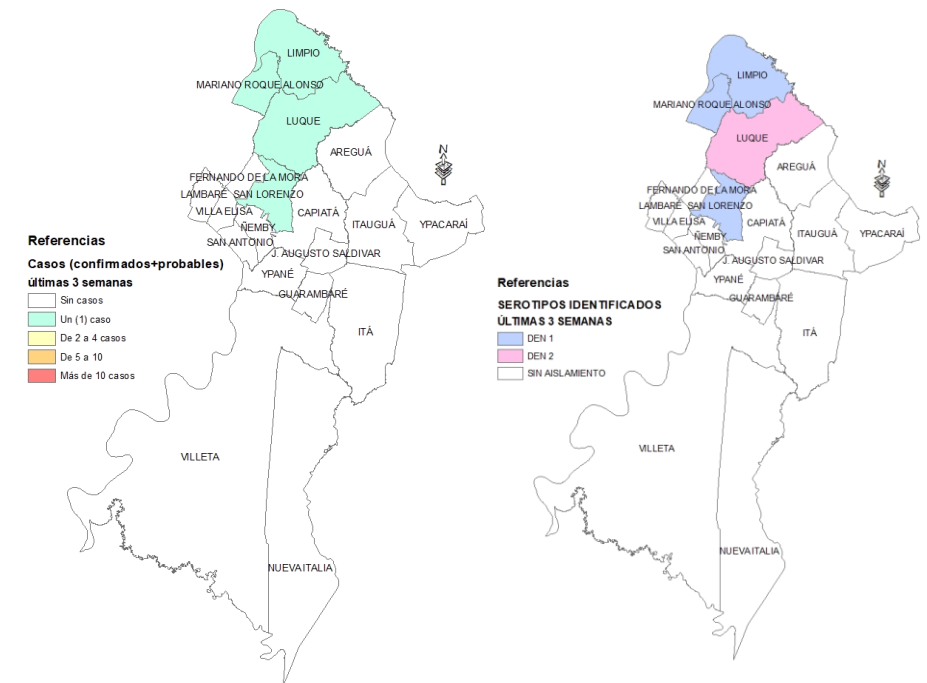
LIMPIO
MARIANO ROQUE ALONSO
LUQUE
AREGUÁ
N
FERNANDO DE LA MORA
LAMBARÉ SAN LORENZO
VILLA ELISA
CAPIATÁ
ITAUGUÁ
YPACARAÍ
ÑEMBY
SAN ANTONIO
J. AUGUSTO SALDIVAR
YPANÉ
GUARAMBARÉ
ITÁ
VILLETA
NUEVA ITALIA

Referencias
Casos (confirmados+probables)
últimas 3 semanas
Sin casos
Un (1) caso
De 2 a 4 casos
De 5 a 10
Más de 10 casos

LIMPIO
MARIANO ROQUE ALONSO
LUQUE
AREGUÁ
N
FERNANDO DE LA MORA
LAMBARÉ SAN LORENZO
VILLA ELISA
CAPIATÁ
ITAUGUÁ
YPACARAÍ
ÑEMBY
SAN ANTONIO
J. AUGUSTO SALDIVAR
YPANÉ
GUARAMBARÉ
ITÁ
VILLETA
NUEVA ITALIA

Referencias
SEROTIPOS IDENTIFICADOS
ÚLTIMAS 3 SEMANAS
DEN 1
DEN 2
SIN AISLAMIENTO